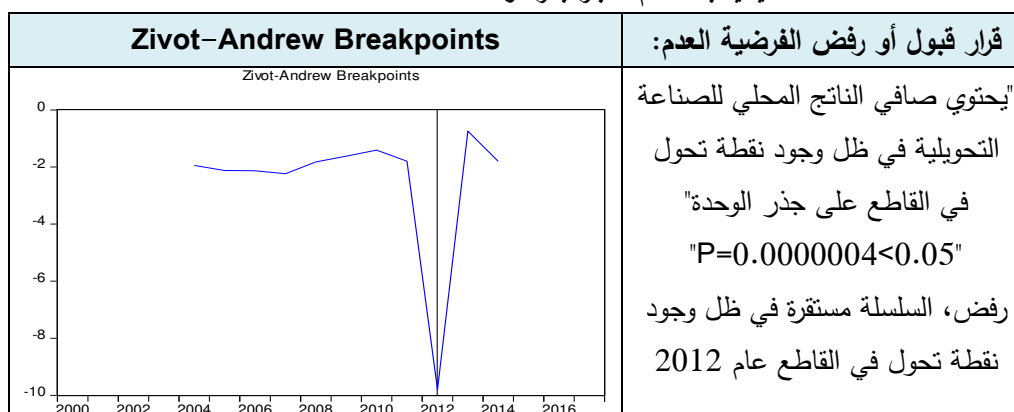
| قرار قبول أو رفض الفرضية العدم: | Zivot−Andrew Breakpoints |
|---|---|
| "يحتوي صافي الناتج المحلي للصناعة التحويلية في ظل وجود نقطة تحول في القاطع على جذر الوحدة" "P=0.0000004<0.05" رفض، السلسلة مستقرة في ظل وجود نقطة تحول في القاطع عام 2012 | Zivot-Andrew Breakpoints 0 -2 -4 -6 -8 -10 2000 2002 2004 2006 2008 2010 2012 2014 2016 |